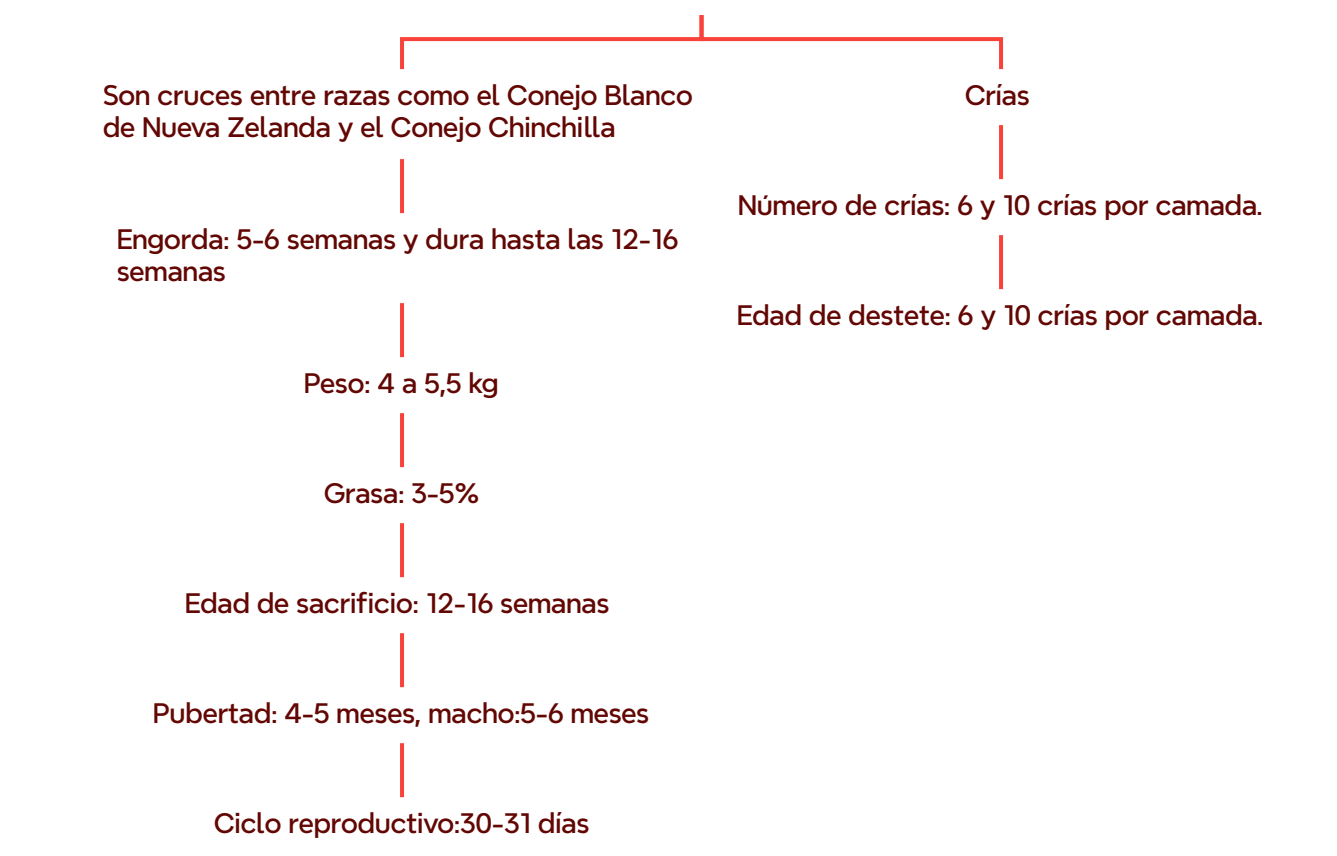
Son cruces entre razas como el Conejo Blanco de Nueva Zelanda y el Conejo Chinchilla

Engorda: 5-6 semanas y dura hasta las 12-16 semanas

Peso: 4 a 5,5 kg

Grasa: 3-5%

Edad de sacrificio: 12-16 semanas

Pubertad: 4-5 meses, macho:5-6 meses

Ciclo reproductivo:30-31 días

Crías

Número de crías: 6 y 10 crías por camada.

Edad de destete: 6 y 10 crías por camada.